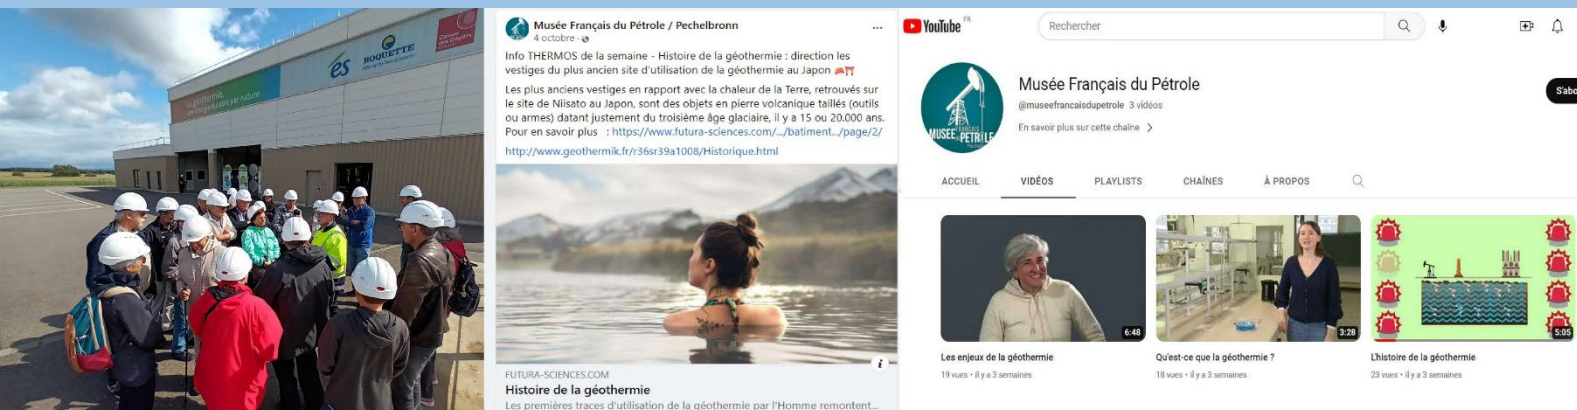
La géothermie, une énergie sûre par nature
ES
ROQUETTE

Musée Français du Pétrole / Pechelbronn
4 octobre ·
...
Info THERMOS de la semaine - Histoire de la géothermie : direction les vestiges du plus ancien site d'utilisation de la géothermie au Japon

Les plus anciens vestiges en rapport avec la chaleur de la Terre, retrouvés sur le site de Niisato au Japon, sont des objets en pierre volcanique taillés (outils ou armes) datant justement du troisième âge glaciaire, il y a 15 ou 20.000 ans. Pour en savoir plus : https://www.futura-sciences.com/.../batiment.../page/2/

http://www.geothermik.fr/r36sr39a1008/Historique.html

FUTURA-SCIENCES.COM
Histoire de la géothermie
Les premières traces d'utilisation de la géothermie par l'Homme remontent...

YouTube FR
Rechercher

Musée Français du Pétrole
@museefrancaisdupetrole 3 vidéos
En savoir plus sur cette chaîne
S'abo

MUSÉE PÉTROLE

ACCUEIL VIDÉOS PLAYLISTS CHAÎNES À PROPOS

6:48
Les enjeux de la géothermie
19 vues • il y a 3 semaines

3:28
Qu'est-ce que la géothermie ?
18 vues • il y a 3 semaines

5:05
L'histoire de la géothermie
23 vues • il y a 3 semaines